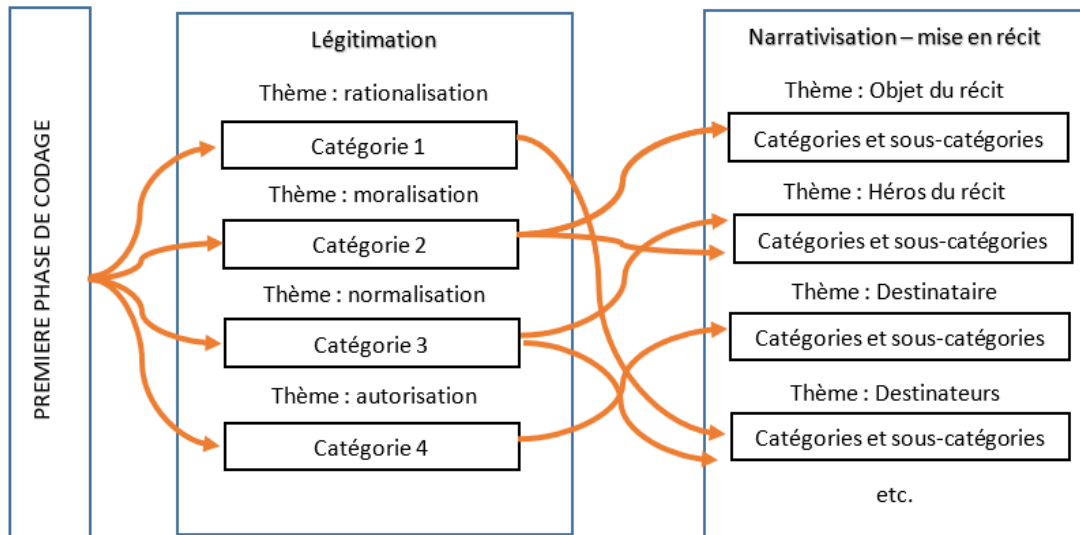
PREMIERE PHASE DE CODAGE

Légitimation

Thème : rationalisation

Catégorie 1

Thème : moralisation

Catégorie 2

Thème : normalisation

Catégorie 3

Thème : autorisation

Catégorie 4

Narrativisation – mise en récit

Thème : Objet du récit

Catégories et sous-catégories

Thème : Héros du récit

Catégories et sous-catégories

Thème : Destinataire

Catégories et sous-catégories

Thème : Destinateurs

Catégories et sous-catégories

etc.